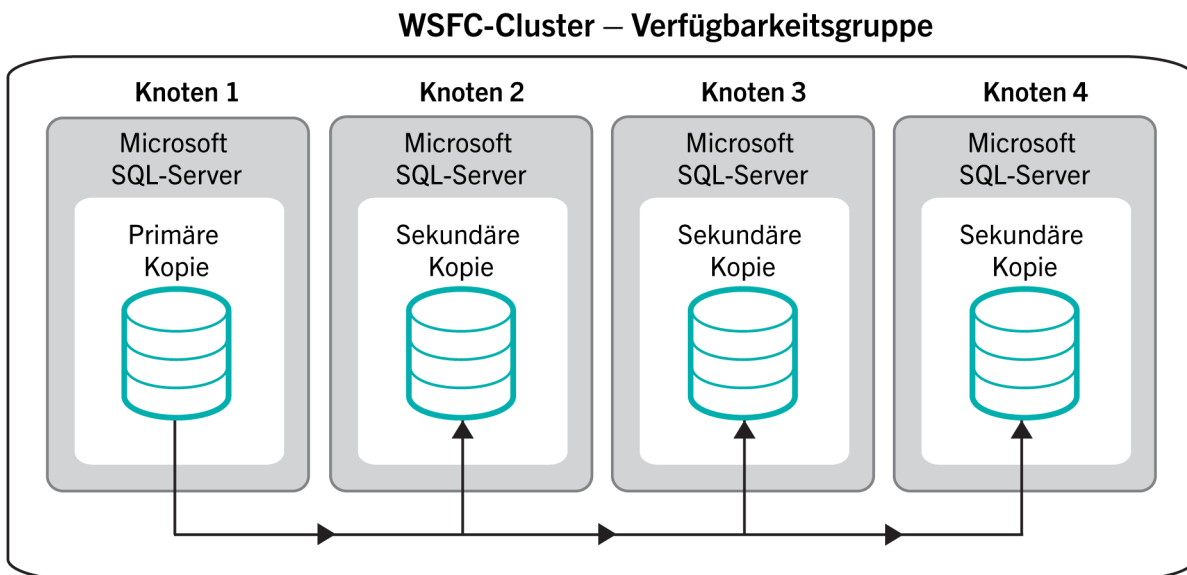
WSFC-Cluster – Verfügbarkeitsgruppe

Knoten 1

Microsoft SQL-Server

Primäre Kopie

Knoten 2

Microsoft SQL-Server

Sekundäre Kopie

Knoten 3

Microsoft SQL-Server

Sekundäre Kopie

Knoten 4

Microsoft SQL-Server

Sekundäre Kopie